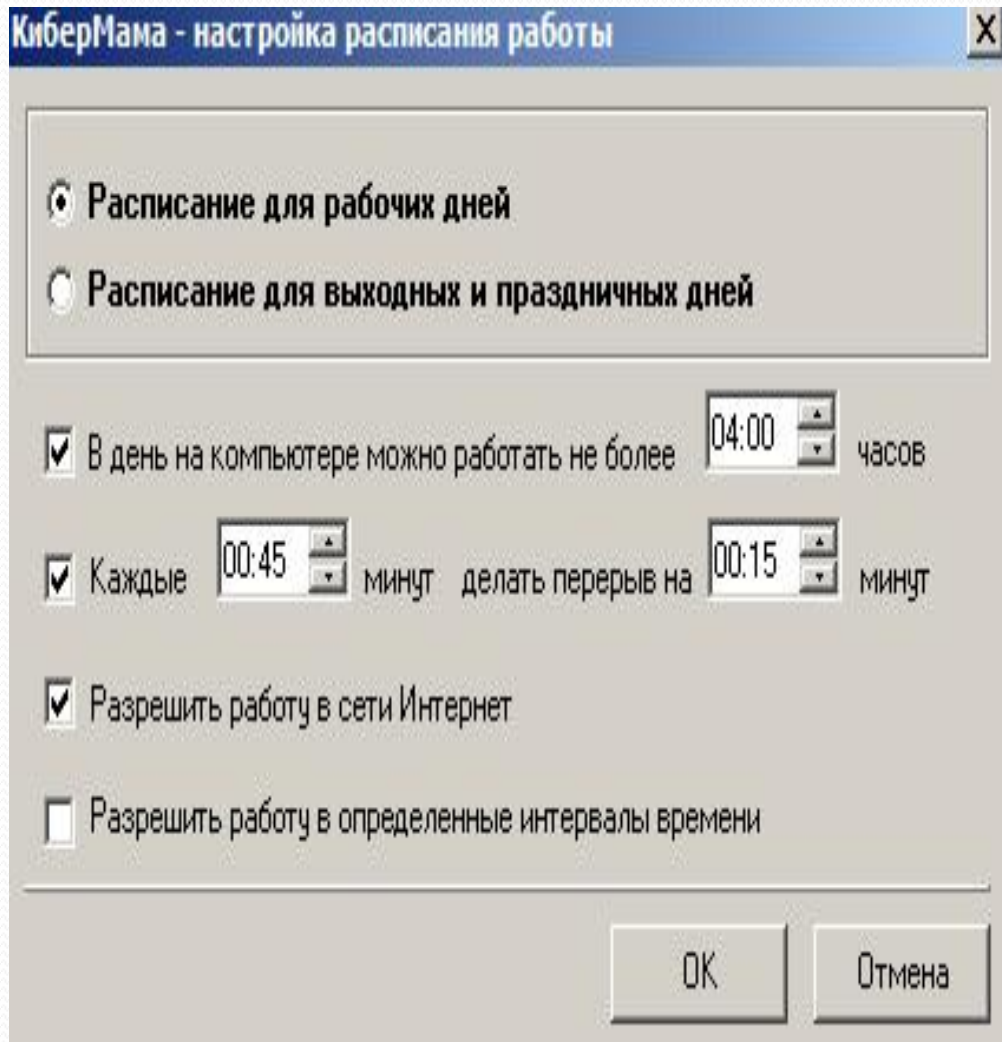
КиберМама - настройка расписания работы

X

Расписание для рабочих дней

Расписание для выходных и праздничных дней

В день на компьютере можно работать не более 04:00 часов

Каждые 00:45 минут делать перерыв на 00:15 минут

Разрешить работу в сети Интернет

Разрешить работу в определенные интервалы времени

OK

Отмена